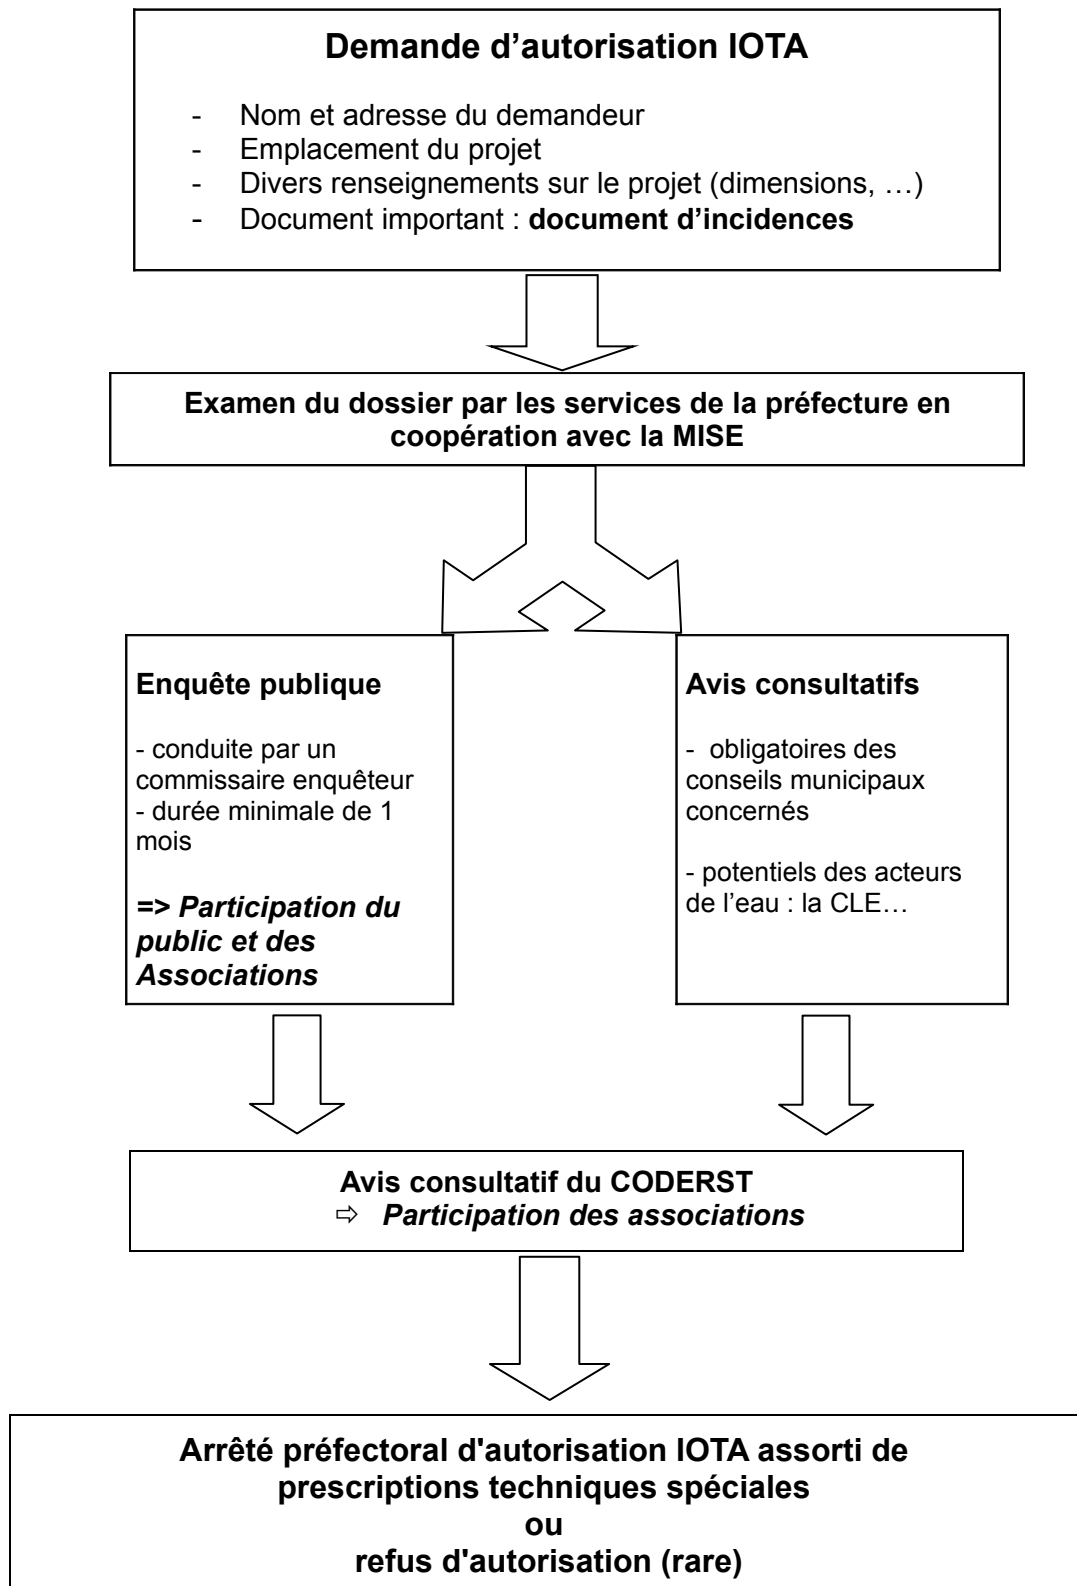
Demande d’autorisation IOTA

- Nom et adresse du demandeur
- Emplacement du projet
- Divers renseignements sur le projet (dimensions, …)
- Document important : document d’incidences

Examen du dossier par les services de la préfecture en coopération avec la MISE

Enquête publique

- conduite par un commissaire enquêteur
- durée minimale de 1 mois

=> Participation du public et des Associations

Avis consultatifs

- obligatoires des conseils municipaux concernés

- potentiels des acteurs de l’eau : la CLE…

Avis consultatif du CODERST
⇨ Participation des associations

Arrêté préfectoral d'autorisation IOTA assorti de prescriptions techniques spéciales
ou
refus d'autorisation (rare)